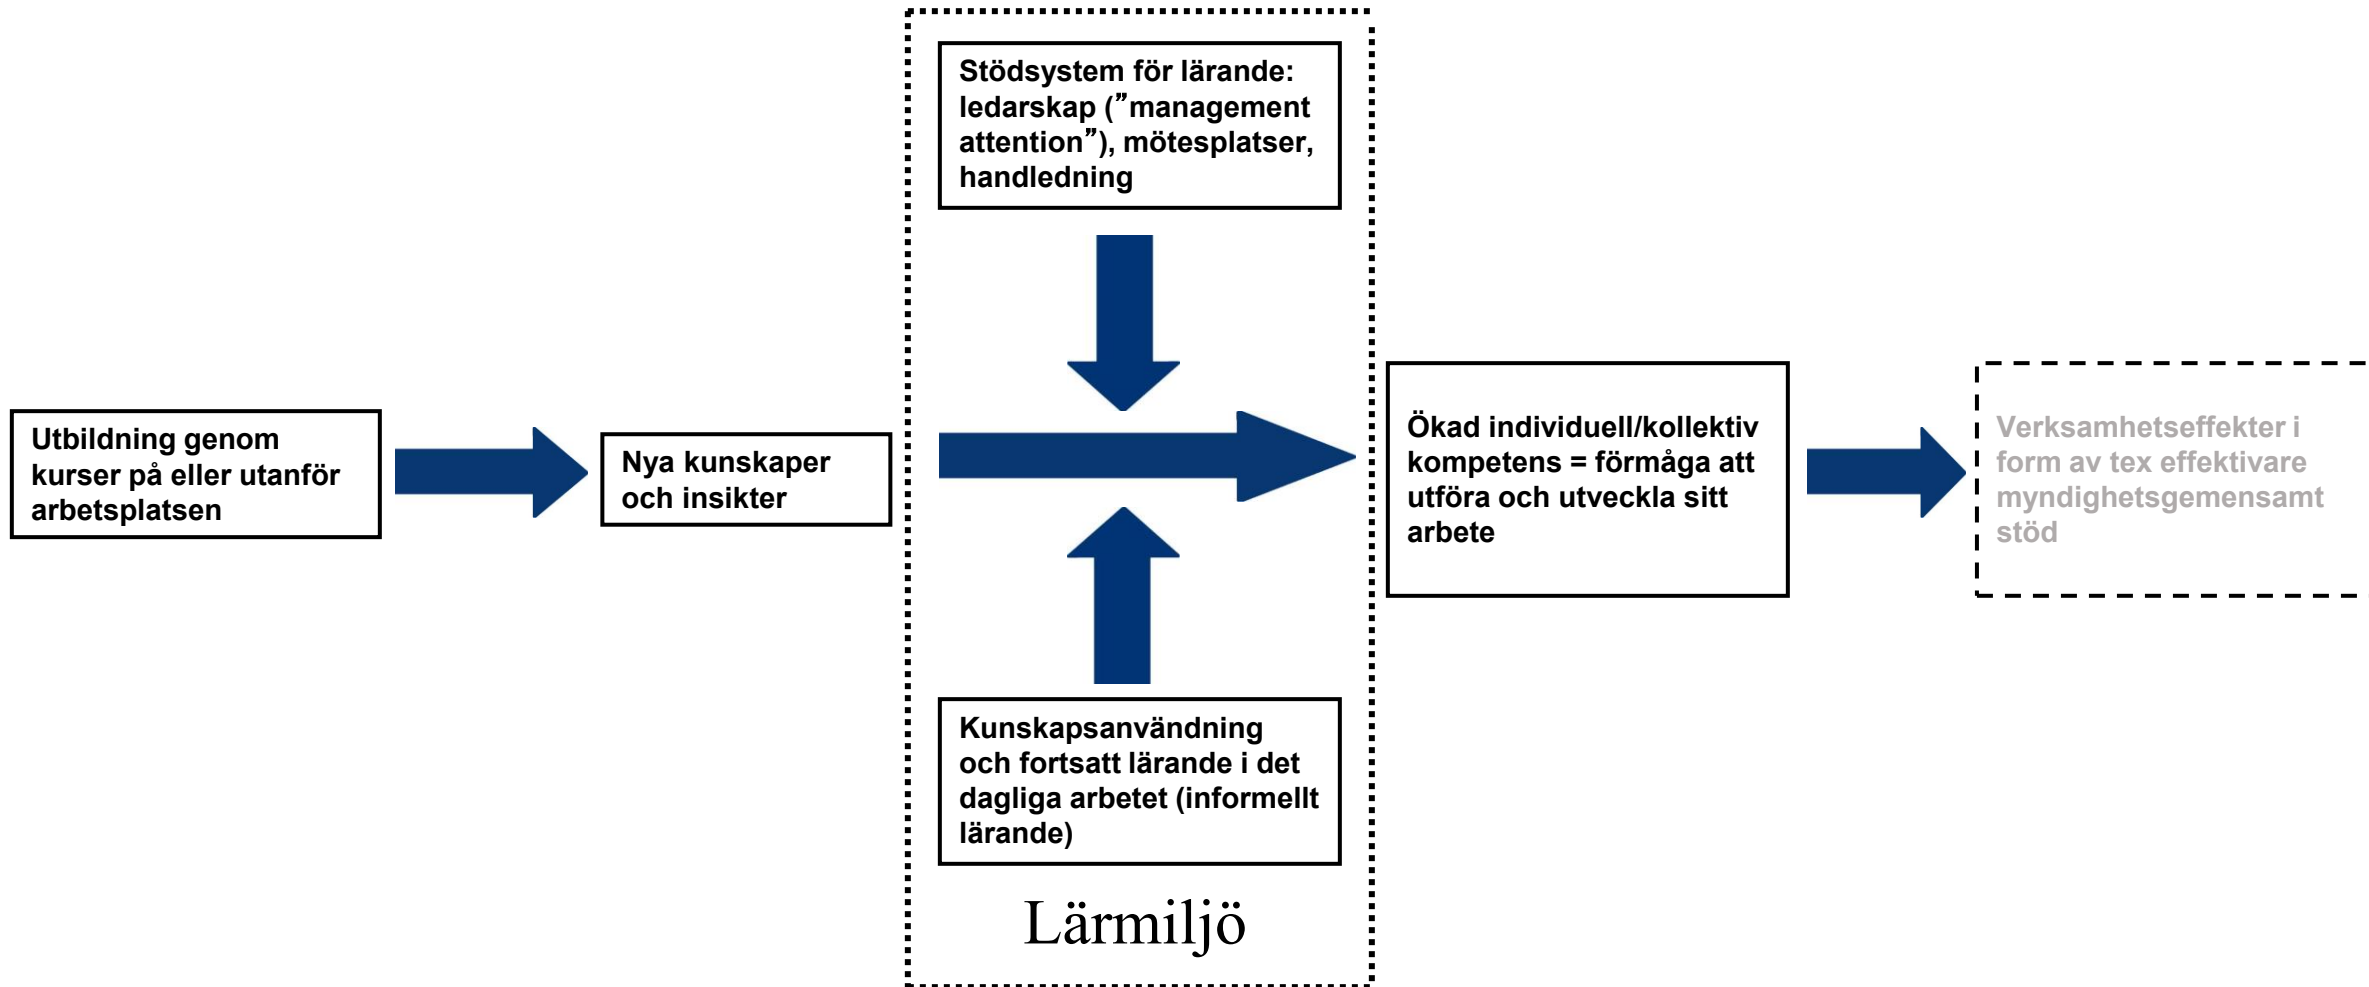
Utbildning genom kurser på eller utanför arbetsplatsen

Nya kunskaper och insikter

Stödsystem för lärande: ledarskap (”management attention”), mötesplatser, handledning

Kunskapsanvändning och fortsatt lärande i det dagliga arbetet (informellt lärande)

Lärmiljö

Ökad individuell/kollektiv kompetens = förmåga att utföra och utveckla sitt arbete

Verksamhetseffekter i form av tex effektivare myndighetsgemensamt stöd